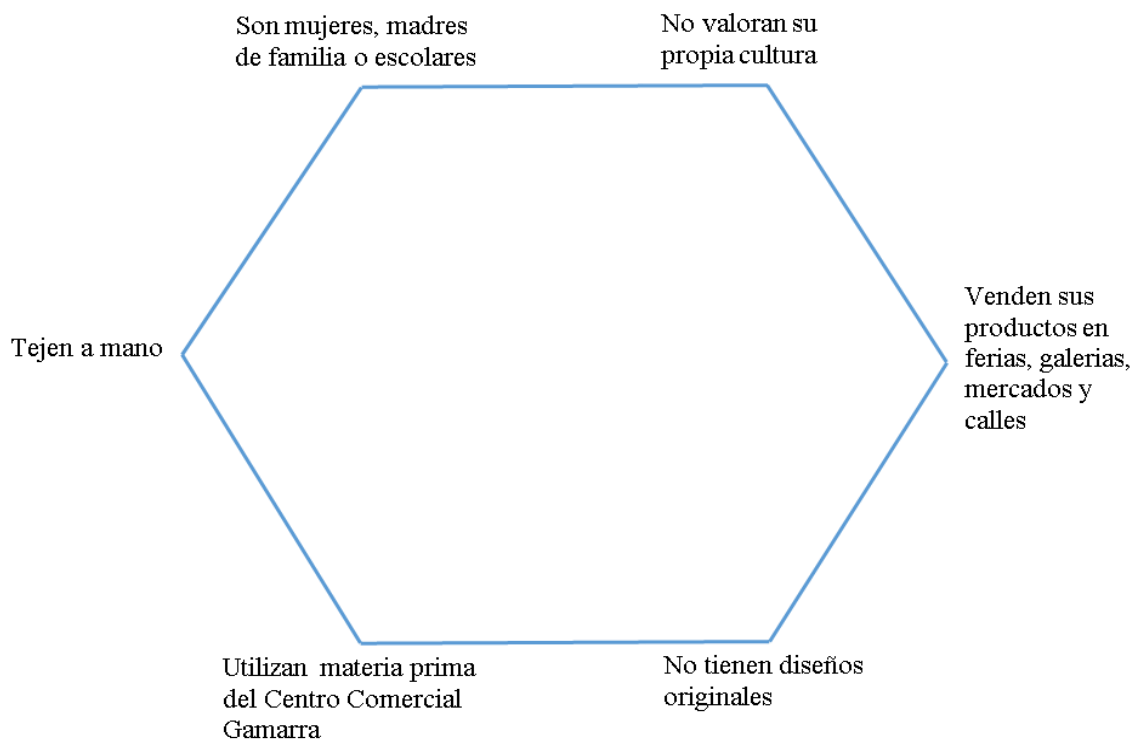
Son mujeres, madres de familia o escolares

No valoran su propia cultura

Tejen a mano

Venden sus productos en ferias, galerias, mercados y calles

Utilizan materia prima del Centro Comercial Gamarra

No tienen diseños originales